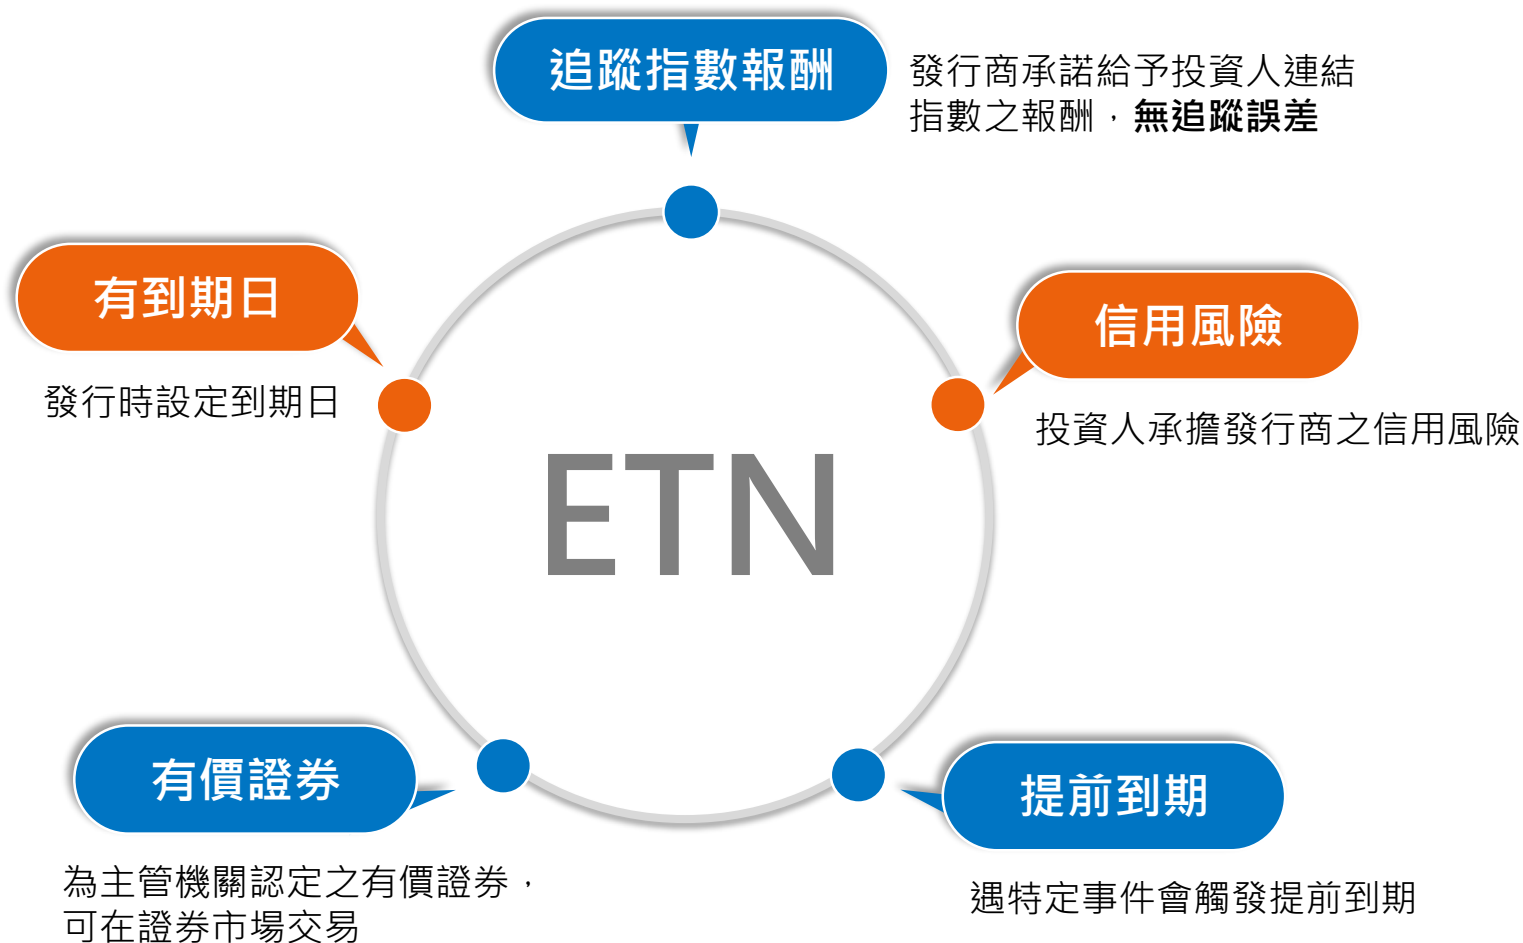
追蹤指數報酬

發行商承諾給予投資人連結指數之報酬，無追蹤誤差

有到期日

發行時設定到期日

信用風險

投資人承擔發行商之信用風險

ETN

有價證券

為主管機關認定之有價證券，可在證券市場交易

提前到期

遇特定事件會觸發提前到期